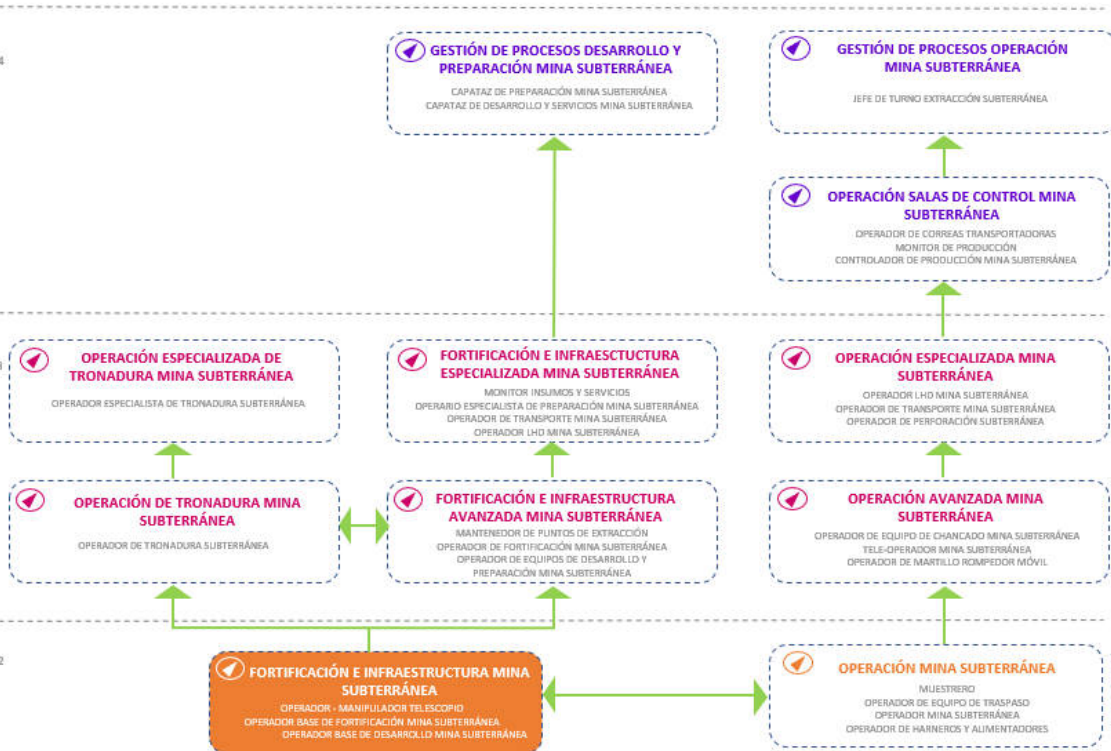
4

GESTIÓN DE PROCESOS DESARROLLO Y PREPARACIÓN MINA SUBTERRÁNEA
CAPATAZ DE PREPARACIÓN MINA SUBTERRÁNEA
CAPATAZ DE DESARROLLO Y SERVICIOS MINA SUBTERRÁNEA

GESTIÓN DE PROCESOS OPERACIÓN MINA SUBTERRÁNEA
JEFE DE TURNO EXTRACCIÓN SUBTERRÁNEA

OPERACIÓN SALAS DE CONTROL MINA SUBTERRÁNEA
OPERADOR DE CORREAS TRANSPORTADORAS
MONITOR DE PRODUCCIÓN
CONTROLADOR DE PRODUCCIÓN MINA SUBTERRÁNEA

3

OPERACIÓN ESPECIALIZADA DE TRONADURA MINA SUBTERRÁNEA
OPERADOR ESPECIALISTA DE TRONADURA SUBTERRÁNEA

FORTIFICACIÓN E INFRAESCTUCTURA ESPECIALIZADA MINA SUBTERRÁNEA
MONITOR INSUMOS Y SERVICIOS
OPERARIO ESPECIALISTA DE PREPARACIÓN MINA SUBTERRÁNEA
OPERADOR DE TRANSPORTE MINA SUBTERRÁNEA
OPERADOR LHD MINA SUBTERRÁNEA

OPERACIÓN ESPECIALIZADA MINA SUBTERRÁNEA
OPERADOR LHD MINA SUBTERRÁNEA
OPERADOR DE TRANSPORTE MINA SUBTERRÁNEA
OPERADOR DE PERFORACIÓN SUBTERRÁNEA

OPERACIÓN DE TRONADURA MINA SUBTERRÁNEA
OPERADOR DE TRONADURA SUBTERRÁNEA

FORTIFICACIÓN E INFRAESTRUCTURA AVANZADA MINA SUBTERRÁNEA
MANTENEDOR DE PUNTOS DE EXTRACCIÓN
OPERADOR DE FORTIFICACIÓN MINA SUBTERRÁNEA
OPERADOR DE EQUIPOS DE DESARROLLO Y PREPARACIÓN MINA SUBTERRÁNEA

OPERACIÓN AVANZADA MINA SUBTERRÁNEA
OPERADOR DE EQUIPO DE CHANCADO MINA SUBTERRÁNEA
TELE-OPERADOR MINA SUBTERRÁNEA
OPERADOR DE MARTILLO ROMPEDOR MÓVIL

2

FORTIFICACIÓN E INFRAESTRUCTURA MINA SUBTERRÁNEA
OPERADOR - MANIPULADOR TELESCOPIO
OPERADOR BASE DE FORTIFICACIÓN MINA SUBTERRÁNEA
OPERADOR BASE DE DESARROLLO MINA SUBTERRÁNEA

OPERACIÓN MINA SUBTERRÁNEA
MUESTRERO
OPERADOR DE EQUIPO DE TRASPASO
OPERADOR MINA SUBTERRÁNEA
OPERADOR DE HARNEROS Y ALIMENTADORES